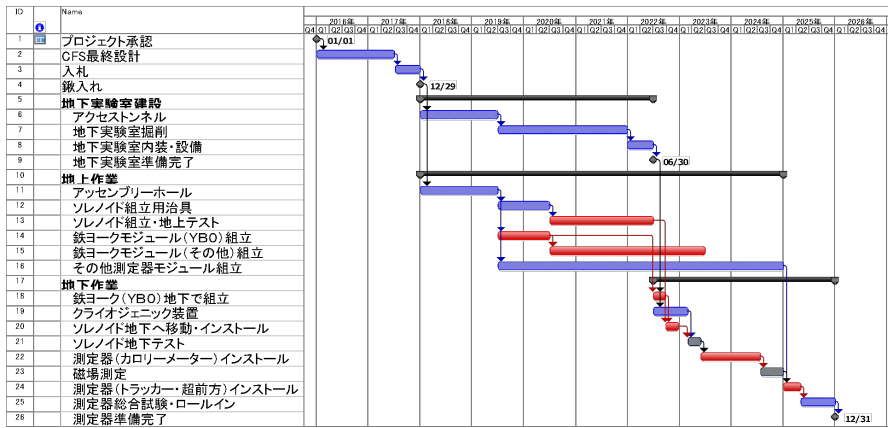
| ID | | Name |
|---|---|---|
| 1 | | プロジェクト承認 |
| 2 | | CFS最終設計 |
| 3 | | 入札 |
| 4 | | 鍬入れ |
| 5 | | 地下実験室建設 |
| 6 | | アクセストンネル |
| 7 | | 地下実験室掘削 |
| 8 | | 地下実験室内装・設備 |
| 9 | | 地下実験室準備完了 |
| 10 | | 地上作業 |
| 11 | | アッセンブリーホール |
| 12 | | ソレノイド組立用治具 |
| 13 | | ソレノイド組立・地上テスト |
| 14 | | 鉄ヨークモジュール（YB0）組立 |
| 15 | | 鉄ヨークモジュール（その他）組立 |
| 16 | | その他測定器モジュール組立 |
| 17 | | 地下作業 |
| 18 | | 鉄ヨーク（YB0）地下で組立 |
| 19 | | クライオジェニック装置 |
| 20 | | ソレノイド地下へ移動・インストール |
| 21 | | ソレノイド地下テスト |
| 22 | | 測定器（カロリーメーター）インストール |
| 23 | | 磁場測定 |
| 24 | | 測定器（トラッカー・超前方）インストール |
| 25 | | 測定器総合試験・ロールイン |
| 26 | | 測定器準備完了 |

2016年 2017年 2018年 2019年 2020年 2021年 2022年 2023年 2024年 2025年 2026年

Q4 Q1 Q2 Q3 Q4 Q1 Q2 Q3 Q4 Q1 Q2 Q3 Q4 Q1 Q2 Q3 Q4 Q1 Q2 Q3 Q4 Q1 Q2 Q3 Q4 Q1 Q2 Q3 Q4 Q1 Q2 Q3 Q4 Q1 Q2 Q3 Q4 Q1 Q2 Q3 Q4 Q1 Q2 Q3 Q4

01/01

12/29

06/30

12/31